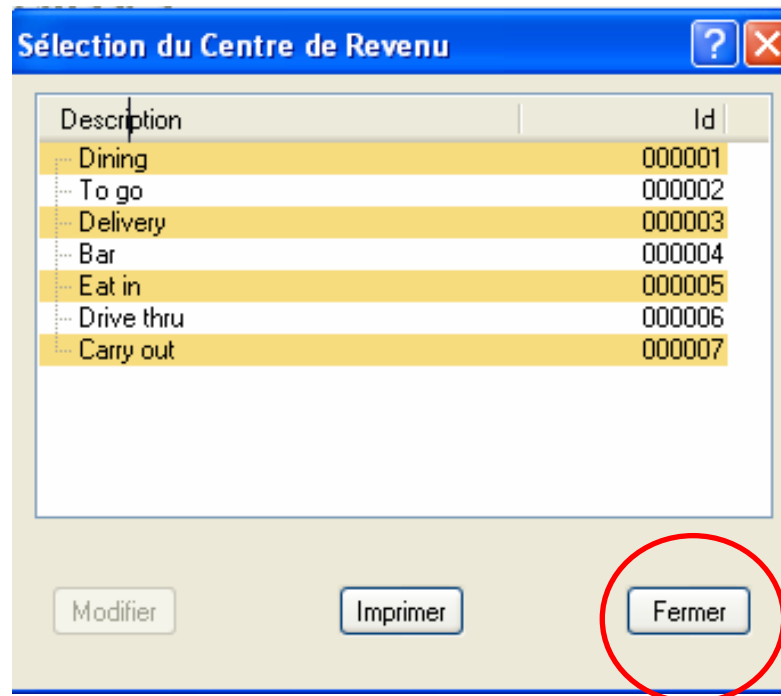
Sélection du Centre de Revenu

| Description | Id |
|---|---|
| Dining | 000001 |
| To go | 000002 |
| Delivery | 000003 |
| Bar | 000004 |
| Eat in | 000005 |
| Drive thru | 000006 |
| Carry out | 000007 |

Modifier

Imprimer

Fermer